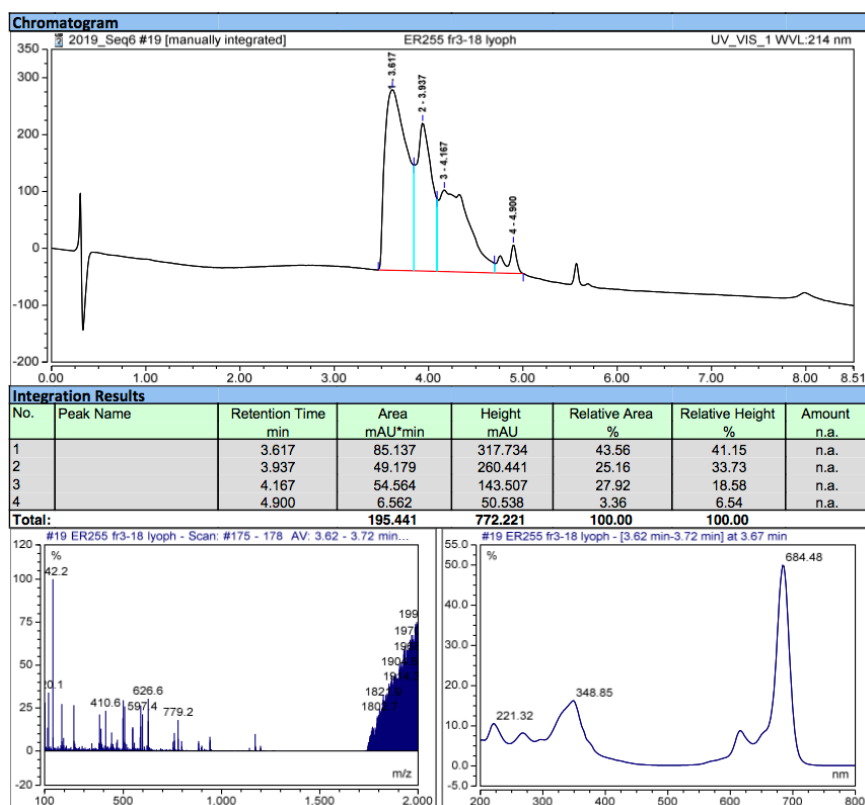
Chromatogram

2019_Seq6 #19 [manually integrated] ER255 fr3-18 lyoph UV_VIS_1 WVL:214 nm

350
300
200
100
0
-100
-200

1 - 3.617
2 - 3.937
3 - 4.167
4 - 4.900

0.00 1.00 2.00 3.00 4.00 5.00 6.00 7.00 8.00 8.51

Integration Results

| No. | Peak Name | Retention Time min | Area mAU*min | Height mAU | Relative Area % | Relative Height % | Amount n.a. |
|---|---|---|---|---|---|---|---|
| 1 | | 3.617 | 85.137 | 317.734 | 43.56 | 41.15 | n.a. |
| 2 | | 3.937 | 49.179 | 260.441 | 25.16 | 33.73 | n.a. |
| 3 | | 4.167 | 54.564 | 143.507 | 27.92 | 18.58 | n.a. |
| 4 | | 4.900 | 6.562 | 50.538 | 3.36 | 6.54 | n.a. |
| Total: | | | 195.441 | 772.221 | 100.00 | 100.00 | |

#19 ER255 fr3-18 lyoph - Scan: #175 - 178 AV: 3.62 - 3.72 min...
120
100
75
50
25
0
-20
%
42.2
0.1
410.6
626.6
597.4
779.2
199
197
19
190
18
182
180
m/z
100 500 1,000 1,500 2,000

#19 ER255 fr3-18 lyoph - [3.62 min-3.72 min] at 3.67 min
55.0
50.0
40.0
30.0
20.0
10.0
0.0
-5.0
%
684.48
348.85
221.32
nm
200 300 400 500 600 700 800